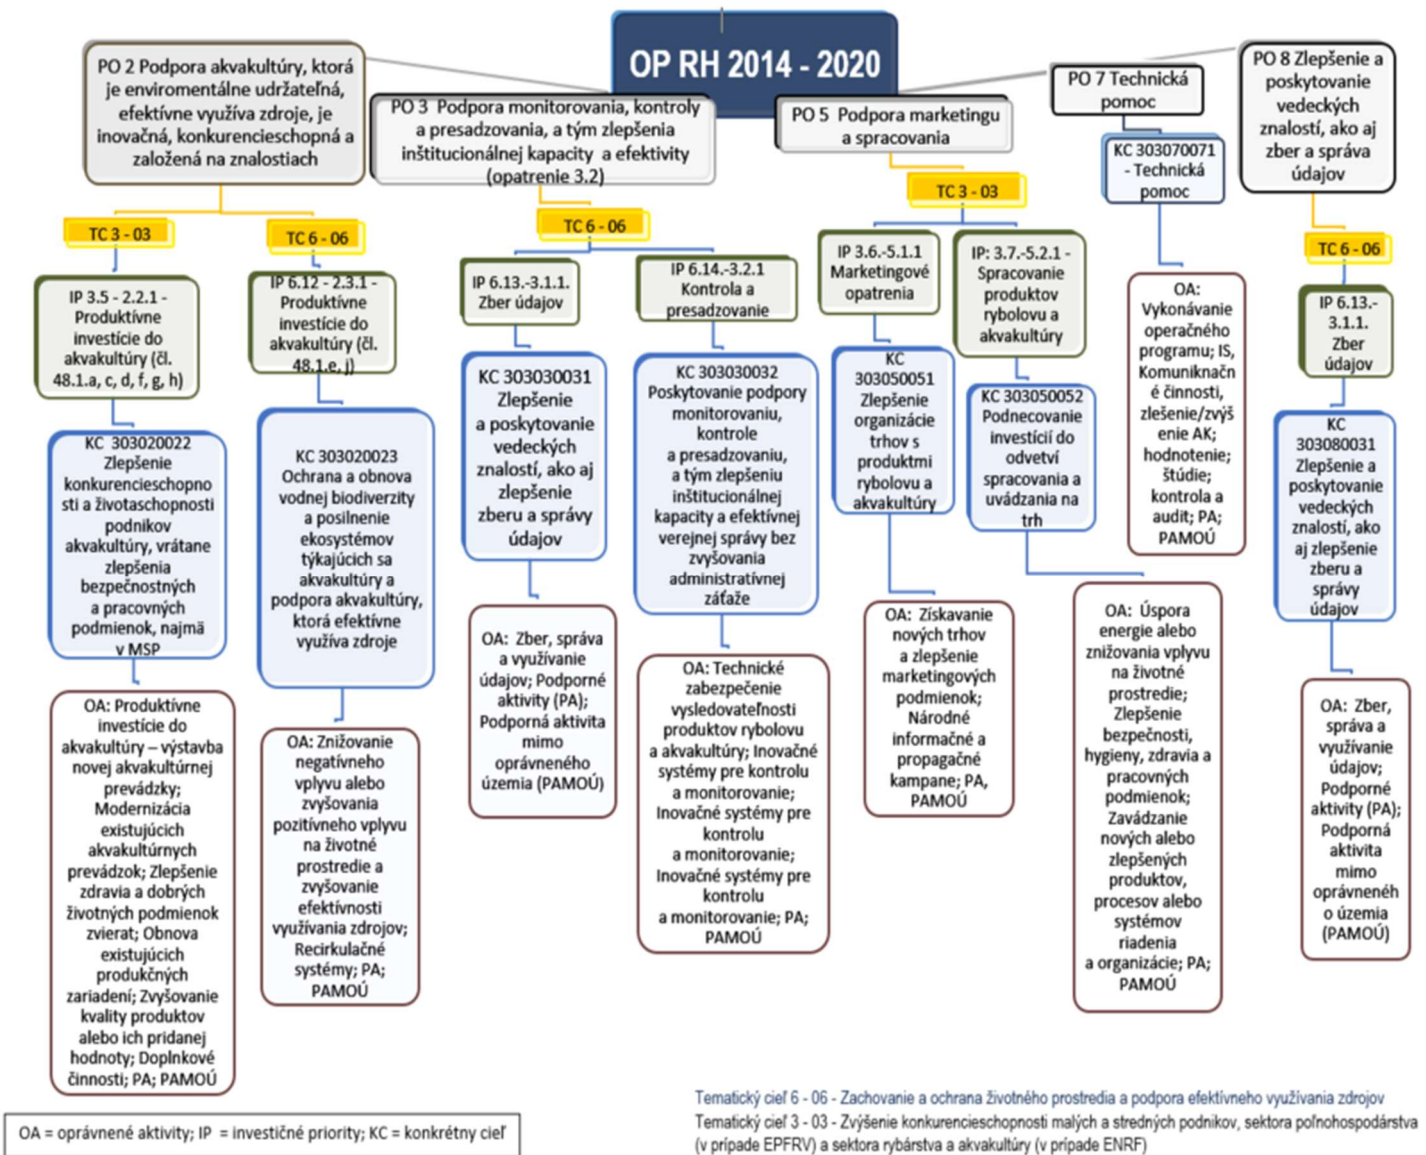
OP RH 2014 - 2020

PO 2 Podpora akvakultúry, ktorá je enviromentálne udržateľná, efektívne využíva zdroje, je inovačná, konkurencieschopná a založená na znalostiach

PO 3 Podpora monitorovania, kontroly a presadzovania, a tým zlepšenia inštitucionálnej kapacity a efektivity (opatrenie 3.2)

PO 5 Podpora marketingu a spracovania

PO 7 Technická pomoc

PO 8 Zlepšenie a poskytovanie vedeckých znalostí, ako aj zber a správa údajov

TC 3 - 03

TC 6 - 06

IP 3.5 - 2.2.1 - Produktívne investície do akvakultúry (čl. 48.1.a, c, d, f, g, h)

KC 303020022 Zlepšenie konkurencieschopnosti a životaschopnosti podnikov akvakultúry, vrátane zlepšenia bezpečnostných a pracovných podmienok, najmä v MSP

OA: Produktívne investície do akvakultúry – výstavba novej akvakultúrnej prevádzky; Modernizácia existujúcich akvakultúrnych prevádzok; Zlepšenie zdravia a dobrých životných podmienok zvierat; Obnova existujúcich produkčných zariadení; Zvyšovanie kvality produktov alebo ich pridanej hodnoty; Doplnkové činnosti; PA; PAMOÚ

TC 6 - 06

IP 6.12 - 2.3.1 - Produktívne investície do akvakultúry (čl. 48.1.e, j)

KC 303020023 Ochrana a obnova vodnej biodiverzity a posilnenie ekosystémov týkajúcich sa akvakultúry a podpora akvakultúry, ktorá efektívne využíva zdroje

OA: Znižovanie negatívneho vplyvu alebo zvyšovania pozitívneho vplyvu na životné prostredie a zvyšovanie efektívnosti využívania zdrojov; Recirkulačné systémy; PA; PAMOÚ

TC 6 - 06

IP 6.13.-3.1.1. Zber údajov

KC 303030031 Zlepšenie a poskytovanie vedeckých znalostí, ako aj zlepšenie zberu a správy údajov

OA: Zber, správa a využívanie údajov; Podporné aktivity (PA); Podporná aktivita mimo oprávneného územia (PAMOÚ)

IP 6.14.-3.2.1 Kontrola a presadzovanie

KC 303030032 Poskytovanie podpory monitorovaniu, kontrole a presadzovaniu, a tým zlepšeniu inštitucionálnej kapacity a efektívnej verejnej správy bez zvyšovania administratívnej záťaže

OA: Technické zabezpečenie vysledovateľnosti produktov rybolovu a akvakultúry; Inovačné systémy pre kontrolu a monitorovanie; Inovačné systémy pre kontrolu a monitorovanie; Inovačné systémy pre kontrolu a monitorovanie; PA; PAMOÚ

TC 3 - 03

IP 3.6.-5.1.1 Marketingové opatrenia

KC 303050051 Zlepšenie organizácie trhov s produktmi rybolovu a akvakultúry

OA: Získavanie nových trhov a zlepšenie marketingových podmienok; Národné informačné a propagačné kampane; PA, PAMOÚ

IP: 3.7.-5.2.1 - Spracovanie produktov rybolovu a akvakultúry

KC 303050052 Podnecovanie investícií do odvetví spracovania a uvádzania na trh

OA: Úspora energie alebo znižovania vplyvu na životné prostredie; Zlepšenie bezpečnosti, hygieny, zdravia a pracovných podmienok; Zavádzanie nových alebo zlepšených produktov, procesov alebo systémov riadenia a organizácie; PA; PAMOÚ

KC 303070071 - Technická pomoc

OA: Vykonávanie operačného programu; IS, Komunikačné činnosti, zlešenie/zvýšenie AK; hodnotenie; štúdie; kontrola a audit; PA; PAMOÚ

TC 6 - 06

IP 6.13.-3.1.1. Zber údajov

KC 303080031 Zlepšenie a poskytovanie vedeckých znalostí, ako aj zlepšenie zberu a správy údajov

OA: Zber, správa a využívanie údajov; Podporné aktivity (PA); Podporná aktivita mimo oprávneného územia (PAMOÚ)

OA = oprávnené aktivity; IP = investičné priority; KC = konkrétny cieľ

Tematický cieľ 6 - 06 - Zachovanie a ochrana životného prostredia a podpora efektívneho využívania zdrojov
Tematický cieľ 3 - 03 - Zvýšenie konkurencieschopnosti malých a stredných podnikov, sektora poľnohospodárstva (v prípade EPFRV) a sektora rybárstva a akvakultúry (v prípade ENRF)